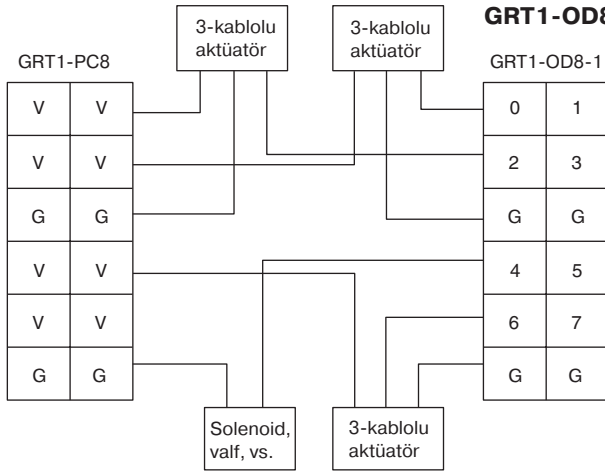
GRT1-OD8

3-kablolu aktüatör

3-kablolu aktüatör

GRT1-PC8

GRT1-OD8-1

| V | V |
|---|---|
| V | V |
| G | G |
| V | V |
| V | V |
| G | G |

| 0 | 1 |
|---|---|
| 2 | 3 |
| G | G |
| 4 | 5 |
| 6 | 7 |
| G | G |

Solenoid, valf, vs.

3-kablolu aktüatör